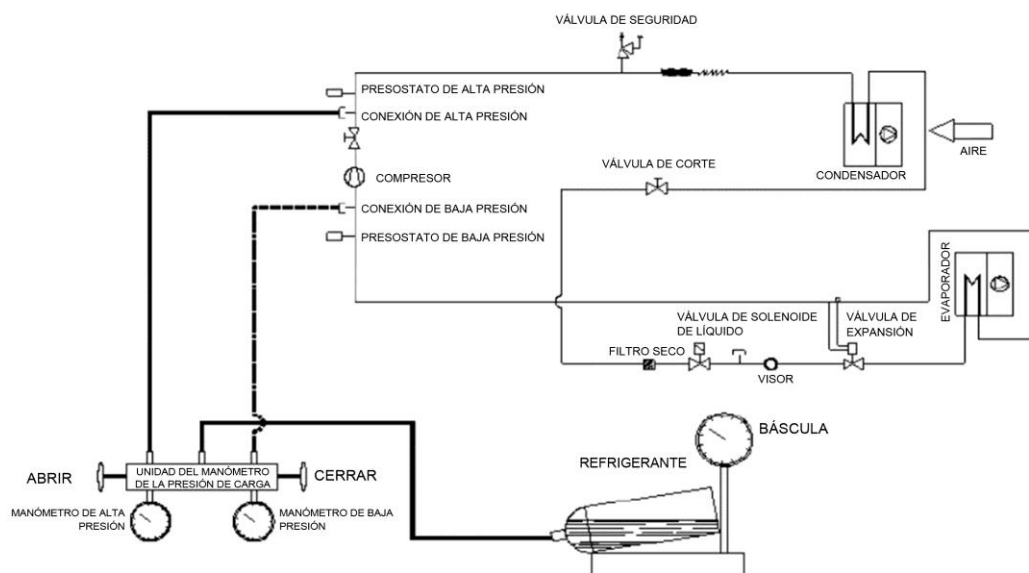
VÁLVULA DE SEGURIDAD

PRESOSTATO DE ALTA PRESIÓN

CONEXIÓN DE ALTA PRESIÓN

COMPRESOR

CONEXIÓN DE BAJA PRESIÓN

PRESOSTATO DE BAJA PRESIÓN

VÁLVULA DE CORTE

CONDENSADOR

AIRE

EVAPORADOR

VÁLVULA DE SOLENOIDE DE LÍQUIDO

VÁLVULA DE EXPANSIÓN

FILTRO SECO

VISOR

BÁSCULA

REFRIGERANTE

ABRIR

UNIDAD DEL MANÓMETRO DE LA PRESIÓN DE CARGA

CERRAR

MANÓMETRO DE ALTA PRESIÓN

MANÓMETRO DE BAJA PRESIÓN